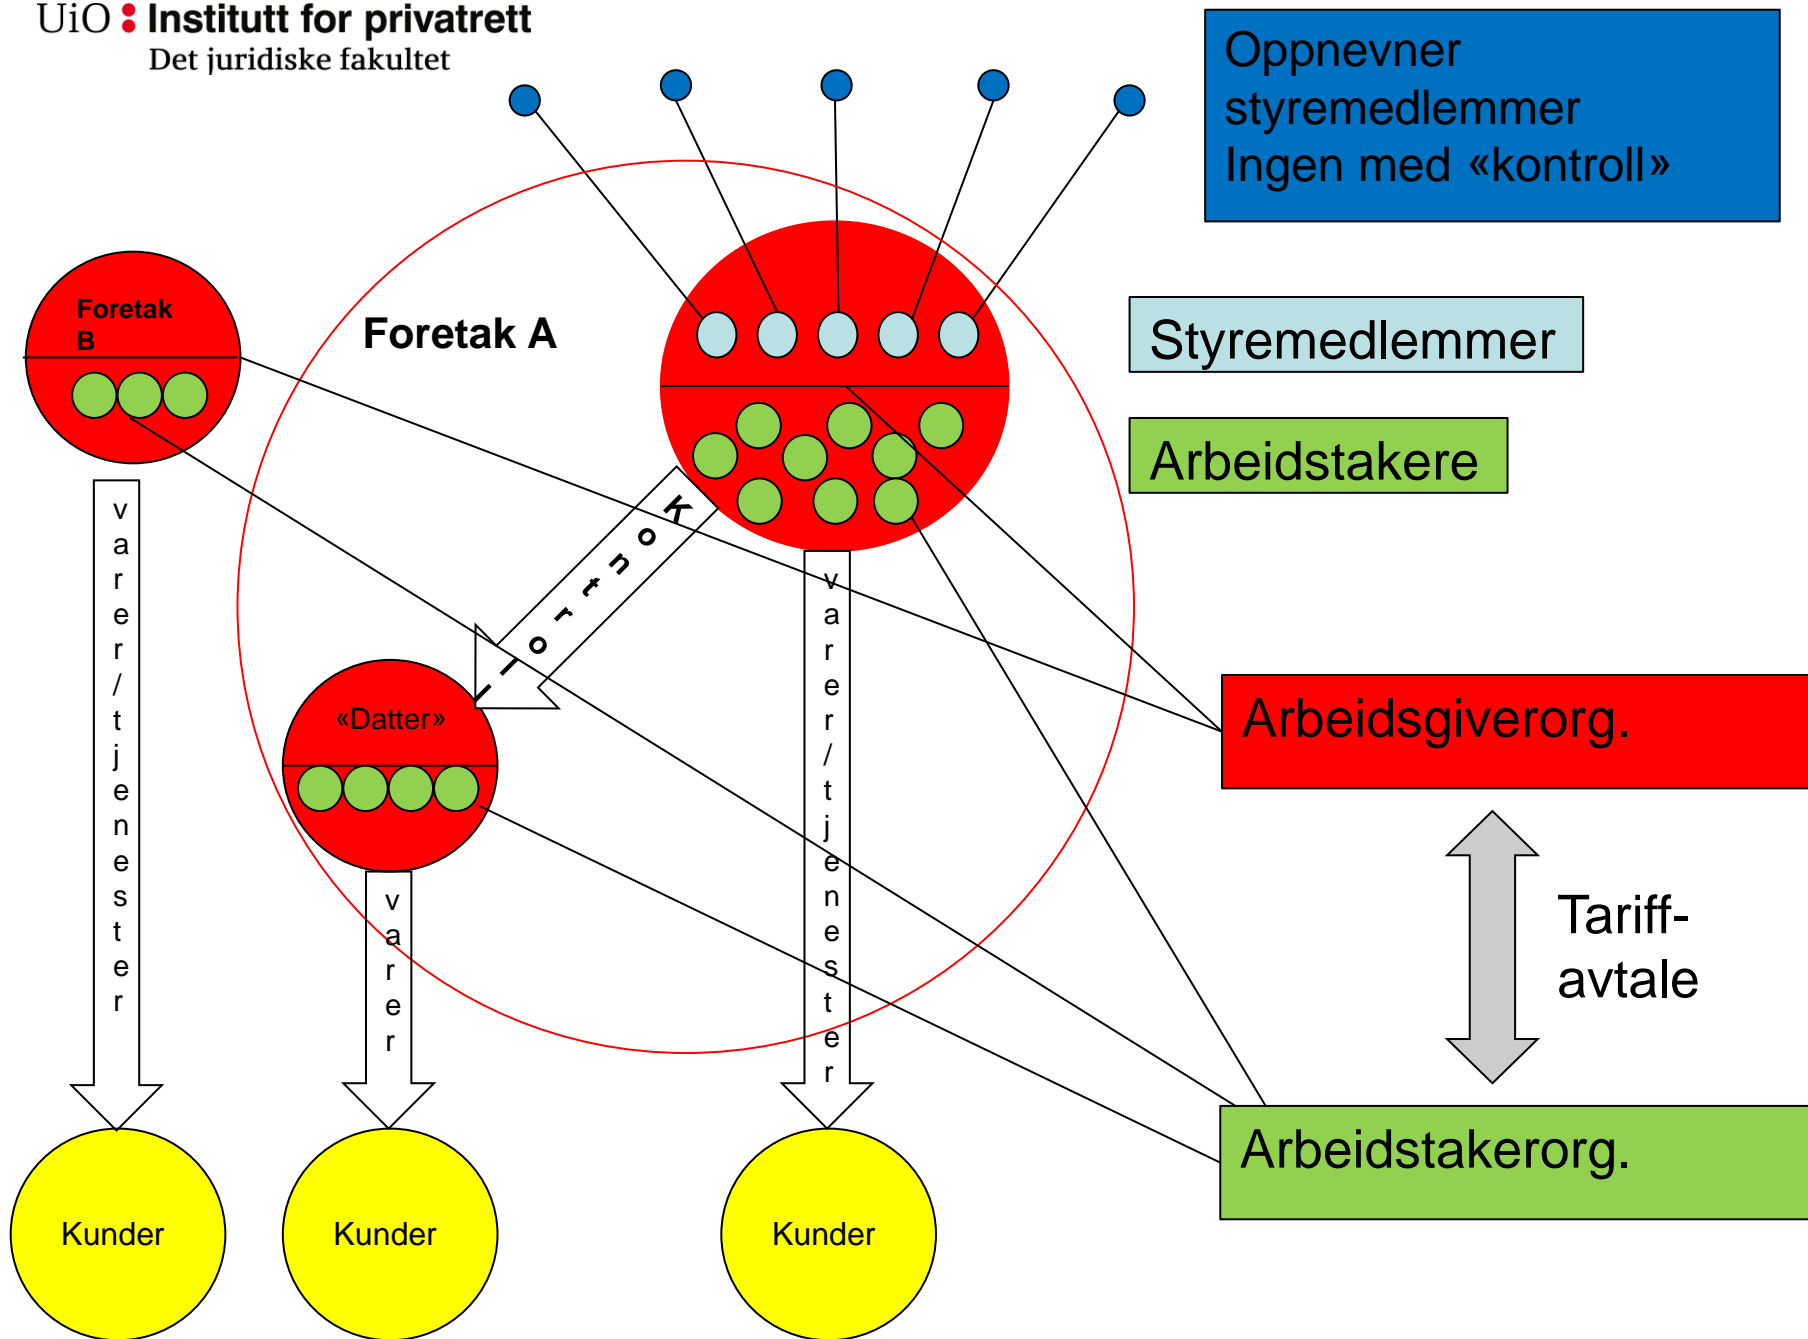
UiO : Institutt for privatrett
Det juridiske fakultet

Oppnevner styremedlemmer
Ingen med «kontroll»

Foretak B

Foretak A

Styremedlemmer

Arbeidstakere

Kontroll

varer/tjenester

varer/tjenester

«Datter»

varer

Arbeidsgiverorg.

Tariff-avtale

Arbeidstakerorg.

Kunder

Kunder

Kunder